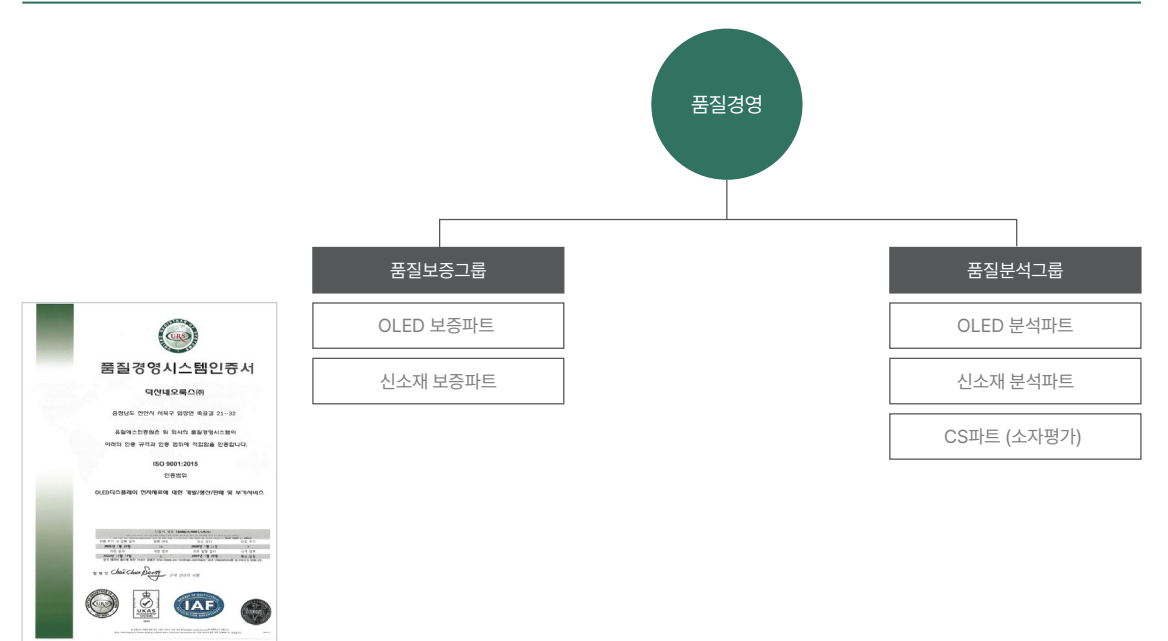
품질경영

품질보증그룹

OLED 보증파트

신소재 보증파트

품질분석그룹

OLED 분석파트

신소재 분석파트

CS파트 (소자평가)

품질경영시스템인증서

덕산네오룩스㈜

충청남도 천안시 서북구 입장면 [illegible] 21-32

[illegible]

ISO 9001:2015

인증범위

OLED디스플레이 전자재료에 대한 개발/생산/판매 및 부가서비스

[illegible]

IAF

UKAS